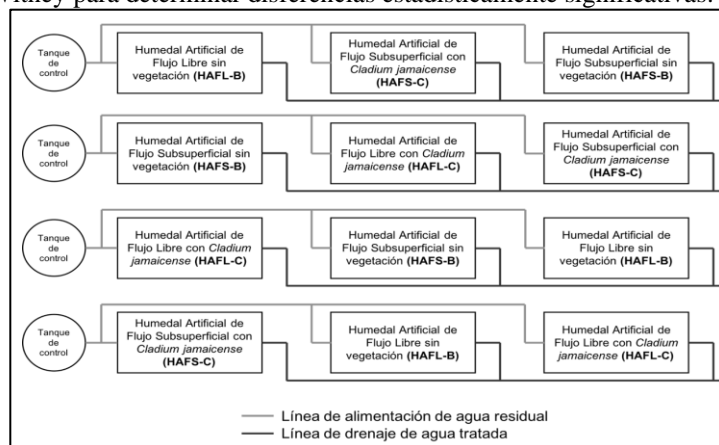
Whitney para determinar diferencias estadísticamente significativas.

Tanque de control

Humedal Artificial de Flujo Libre sin vegetación (HAFL-B)

Humedal Artificial de Flujo Subsuperficial con Cladium jamaicense (HAFS-C)

Humedal Artificial de Flujo Subsuperficial sin vegetación (HAFS-B)

Tanque de control

Humedal Artificial de Flujo Subsuperficial sin vegetación (HAFS-B)

Humedal Artificial de Flujo Libre con Cladium jamaicense (HAFL-C)

Humedal Artificial de Flujo Subsuperficial con Cladium jamaicense (HAFS-C)

Tanque de control

Humedal Artificial de Flujo Libre con Cladium jamaicense (HAFL-C)

Humedal Artificial de Flujo Subsuperficial sin vegetación (HAFS-B)

Humedal Artificial de Flujo Libre sin vegetación (HAFL-B)

Tanque de control

Humedal Artificial de Flujo Subsuperficial con Cladium jamaicense (HAFS-C)

Humedal Artificial de Flujo Libre sin vegetación (HAFL-B)

Humedal Artificial de Flujo Libre con Cladium jamaicense (HAFL-C)

Línea de alimentación de agua residual
Línea de drenaje de agua tratada